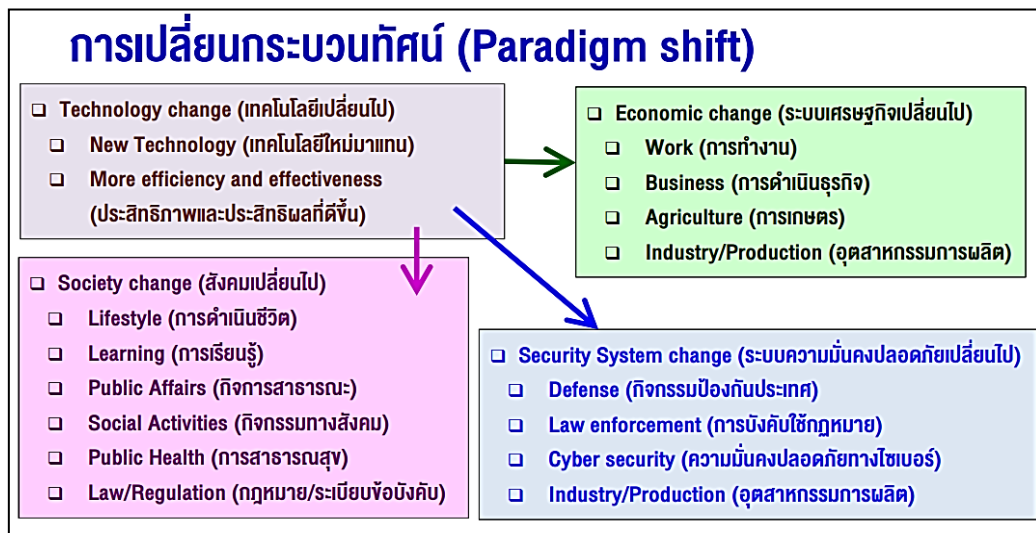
การเปลี่ยนกระบวนทัศน์ (Paradigm shift)

❑ Technology change (เทคโนโลยีเปลี่ยนไป)
❑ New Technology (เทคโนโลยีใหม่มาแทน)
❑ More efficiency and effectiveness (ประสิทธิภาพและประสิทธิผลที่ดีขึ้น)

❑ Economic change (ระบบเศรษฐกิจเปลี่ยนไป)
❑ Work (การทำงาน)
❑ Business (การดำเนินธุรกิจ)
❑ Agriculture (การเกษตร)
❑ Industry/Production (อุตสาหกรรมการผลิต)

❑ Society change (สังคมเปลี่ยนไป)
❑ Lifestyle (การดำเนินชีวิต)
❑ Learning (การเรียนรู้)
❑ Public Affairs (กิจการสาธารณะ)
❑ Social Activities (กิจกรรมทางสังคม)
❑ Public Health (การสาธารณสุข)
❑ Law/Regulation (กฎหมาย/ระเบียบข้อบังคับ)

❑ Security System change (ระบบความมั่นคงปลอดภัยเปลี่ยนไป)
❑ Defense (กิจกรรมป้องกันประเทศ)
❑ Law enforcement (การบังคับใช้กฎหมาย)
❑ Cyber security (ความมั่นคงปลอดภัยทางไซเบอร์)
❑ Industry/Production (อุตสาหกรรมการผลิต)